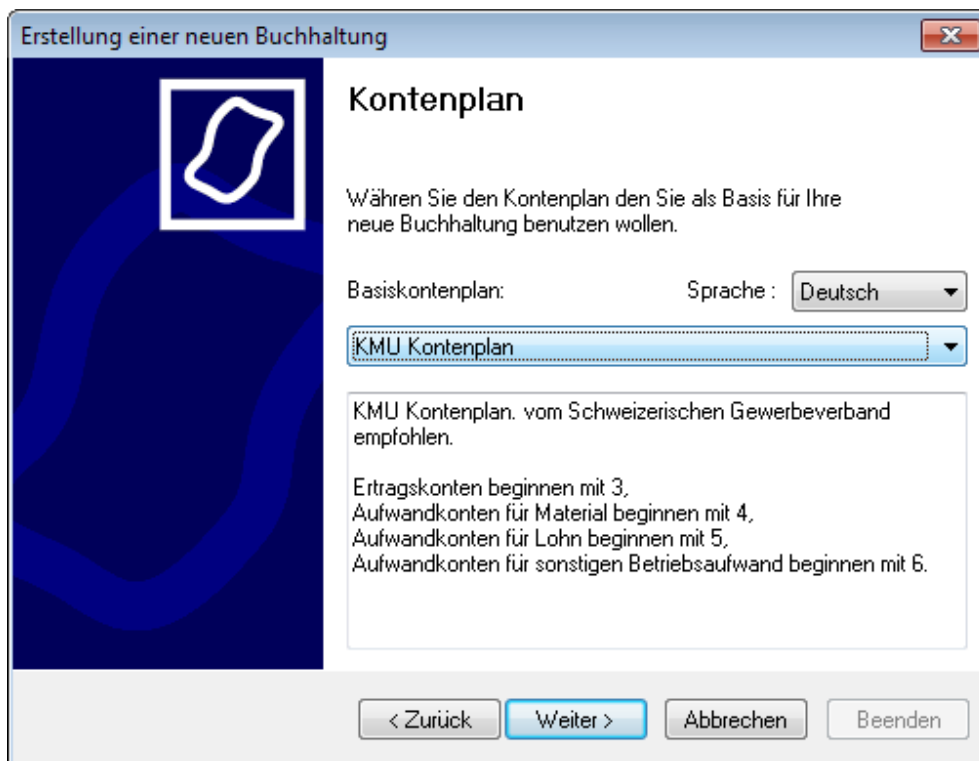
Erstellung einer neuen Buchhaltung

Kontenplan

Währen Sie den Kontenplan den Sie als Basis für Ihre neue Buchhaltung benutzen wollen.

Basiskontenplan:

Sprache : Deutsch

KMU Kontenplan

KMU Kontenplan. vom Schweizerischen Gewerbeverband empfohlen.

Ertragskonten beginnen mit 3,
Aufwandkonten für Material beginnen mit 4,
Aufwandkonten für Lohn beginnen mit 5,
Aufwandkonten für sonstigen Betriebsaufwand beginnen mit 6.

< Zurück

Weiter >

Abbrechen

Beenden